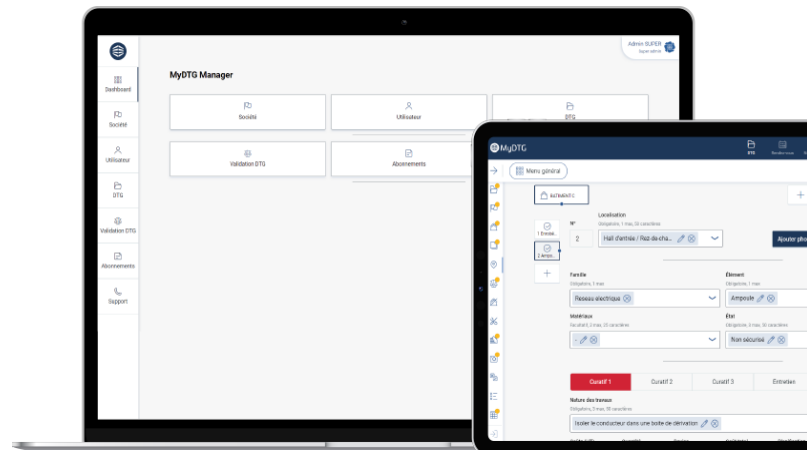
Admin SUPER
Super admin

Dashboard
Société
Utilisateur
DTG
Validation DTG
Abonnements
Support

MyDTG Manager

Société
Utilisateur
DTG
Validation DTG
Abonnements

MyDTG
DTG
Rendez-vous

Menu général

BATIMENTS

1 Entrée...
2 Amén...

N°
2
Localisation
Obligatoire, 1 max, 50 caractères
Hall d'entrée / Rez-de-cha...
Ajouter pho

Famille
Obligatoire, 1 max
Reseau electrique
Élément
Obligatoire, 1 max
Ampoule

Matériaux
Facultatif, 3 max, 25 caractères
État
Obligatoire, 3 max, 50 caractères
Non sécurisé

Curatif 1
Curatif 2
Curatif 3
Entretien

Nature des travaux
Obligatoire, 3 max, 50 caractères
Isoler le conducteur dans une boite de dérivation